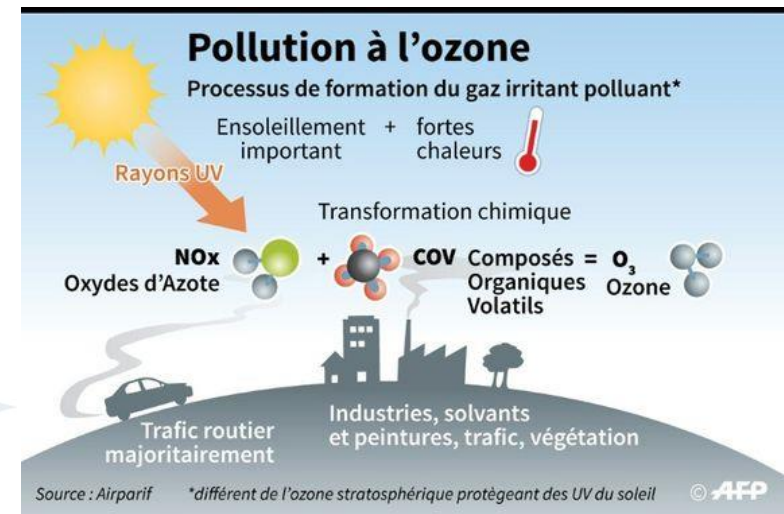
Pollution à l'ozone

Processus de formation du gaz irritant polluant*

Ensoleillement important + fortes chaleurs

Rayons UV

Transformation chimique

NOx Oxydes d'Azote + COV Composés Organiques Volatils = $O_3$ Ozone

Trafic routier majoritairement

Industries, solvants et peintures, trafic, végétation

Source : Airparif *différent de l'ozone stratosphérique protégeant des UV du soleil © AFP